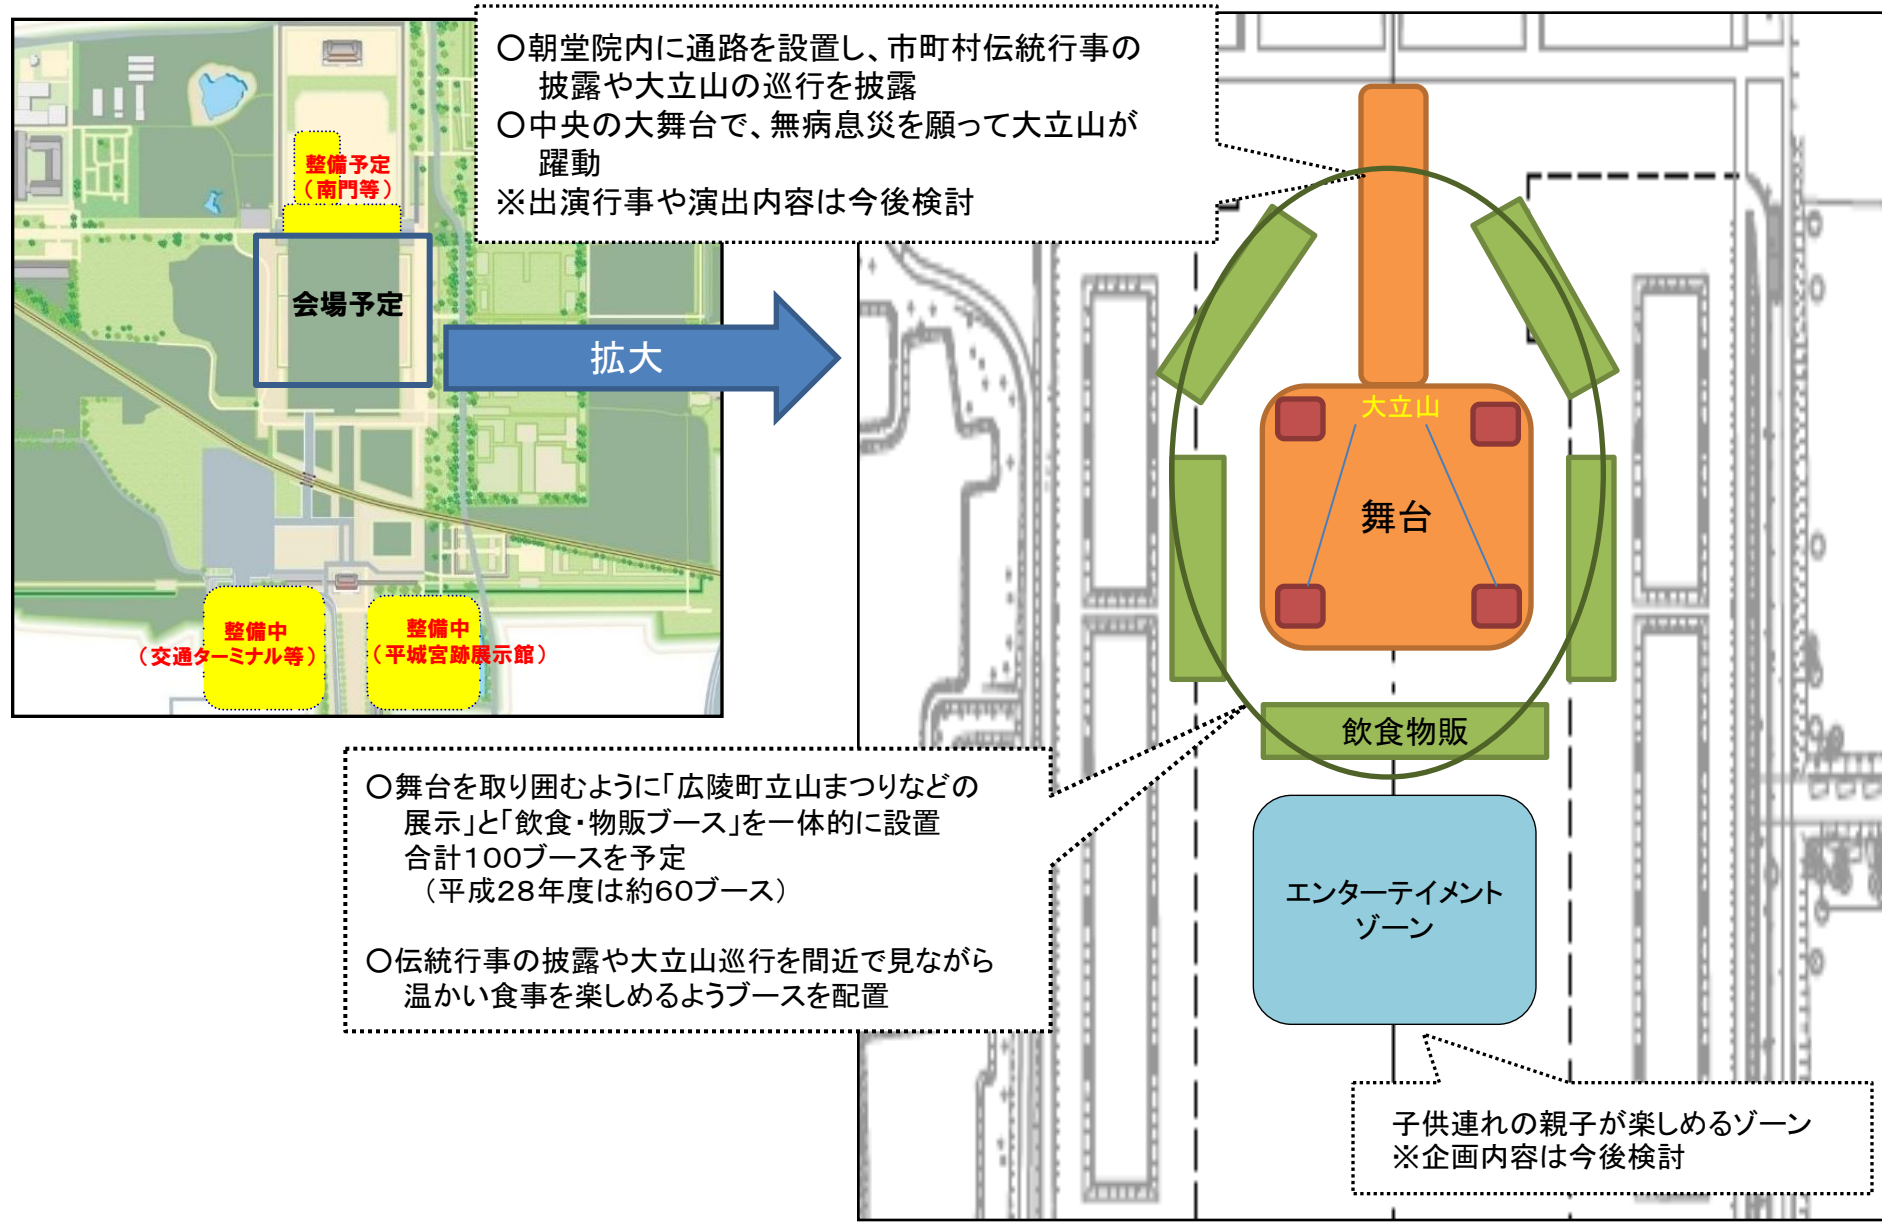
整備予定
（南門等）

会場予定

拡大

整備中
（交通ターミナル等）

整備中
（平城宮跡展示館）

〇朝堂院内に通路を設置し、市町村伝統行事の披露や大立山の巡行を披露
〇中央の大舞台で、無病息災を願って大立山が躍動
※出演行事や演出内容は今後検討

大立山

舞台

飲食物販

エンターテイメントゾーン

〇舞台を取り囲むように「広陵町立山まつりなどの展示」と「飲食・物販ブース」を一体的に設置
合計100ブースを予定
（平成28年度は約60ブース）

〇伝統行事の披露や大立山巡行を間近で見ながら温かい食事を楽しめるようブースを配置

子供連れの親子が楽しめるゾーン
※企画内容は今後検討